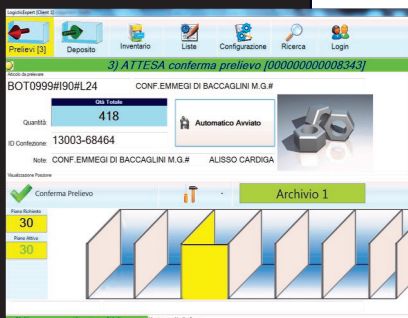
LogisticExpert [Client 1]

Prelievi [3]
Deposito
Inventario
Liste
Configurazione
Ricerca
Login

3) ATTESA conferma prelievo [000000000008343]

Articolo da prelevare
BOT0999#I90#L24
CONF.EMMEGI DI BACCAGLINI M.G.#

Qtà Totale
Quantità: 418

Automatico Avviato

ID Confezione: 13003-68464

Note: CONF.EMMEGI DI BACCAGLINI M.G.# ALISSO CARDIGA

Visualizzazione Posizione

Conferma Prelievo
-
Archivio 1

Piano Richiesto
30
Piano Attivo
30